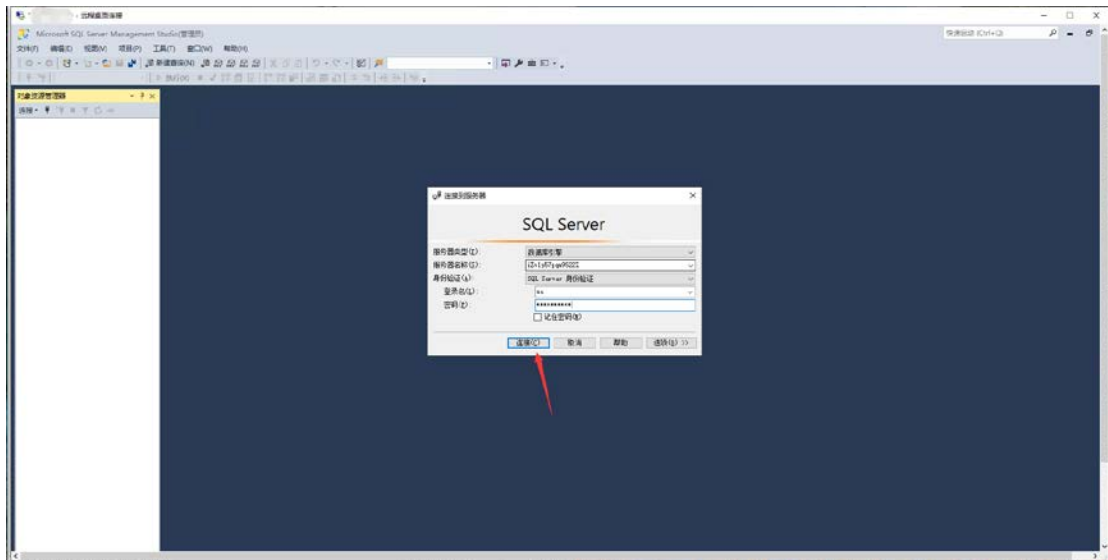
- 远程桌面连接

Microsoft SQL Server Management Studio(管理员)

快速启动 (Ctrl+Q)

文件(F) 编辑(E) 视图(V) 项目(P) 工具(T) 窗口(W) 帮助(H)

新建查询(N)

对象资源管理器

连接

连接到服务器

SQL Server

服务器类型(T): 数据库引擎

服务器名称(S): iZ+1y57yqw9022Z

身份验证(A): SQL Server 身份验证

登录名(L): sa

密码(P): ••••••••••••

记住密码(M)

连接(C) 取消 帮助 选项(O) >>